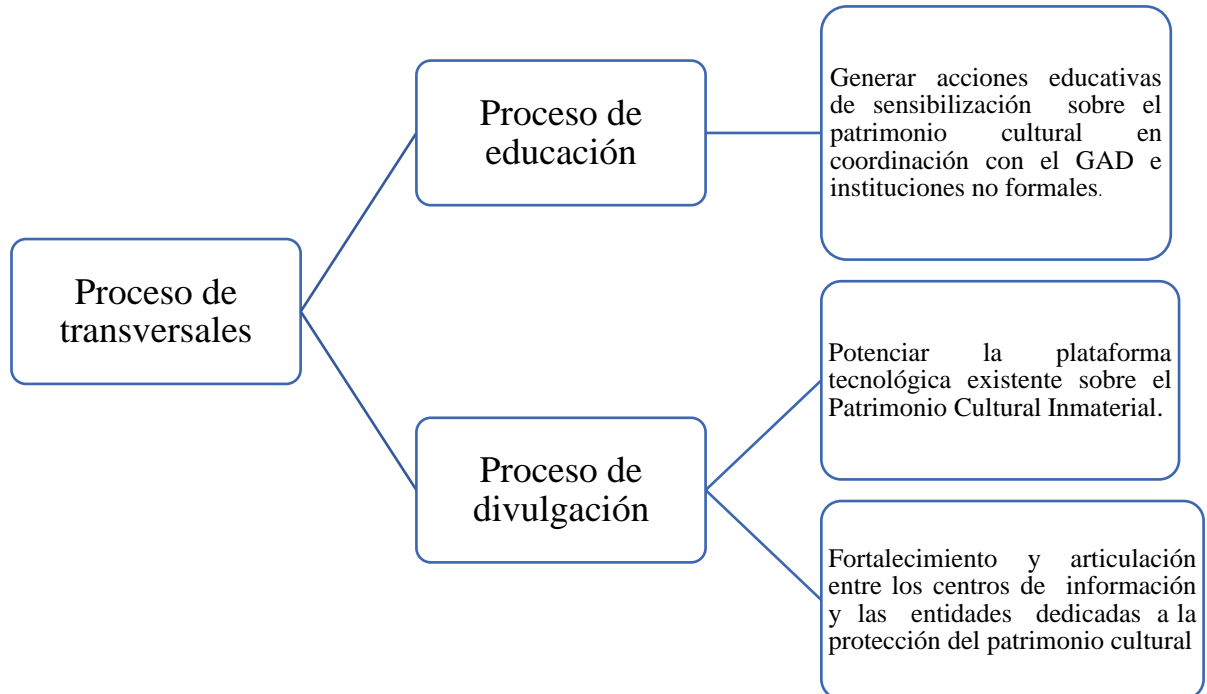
Proceso de transversales

Proceso de educación

Generar acciones educativas de sensibilización sobre el patrimonio cultural en coordinación con el GAD e instituciones no formales.

Proceso de divulgación

Potenciar la plataforma tecnológica existente sobre el Patrimonio Cultural Inmaterial.

Fortalecimiento y articulación entre los centros de información y las entidades dedicadas a la protección del patrimonio cultural